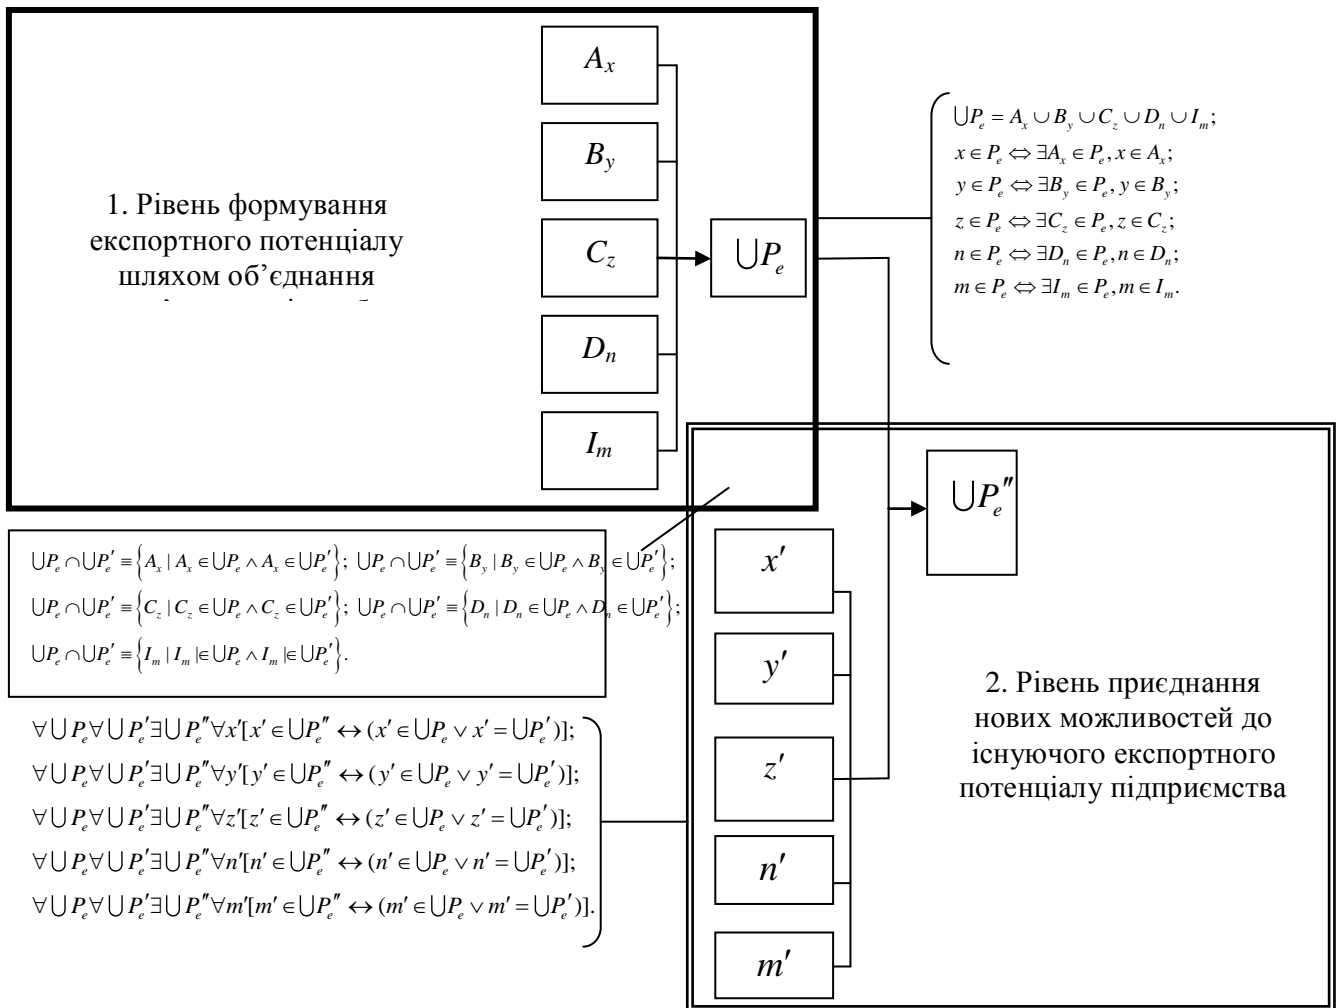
1. Рівень формування експортного потенціалу шляхом об’єднання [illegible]

$A_x$

$B_y$

$C_z$

$D_n$

$I_m$

$\bigcup P_e$

$\bigcup P_e = A_x \cup B_y \cup C_z \cup D_n \cup I_m;$
$x \in P_e \Leftrightarrow \exists A_x \in P_e, x \in A_x;$
$y \in P_e \Leftrightarrow \exists B_y \in P_e, y \in B_y;$
$z \in P_e \Leftrightarrow \exists C_z \in P_e, z \in C_z;$
$n \in P_e \Leftrightarrow \exists D_n \in P_e, n \in D_n;$
$m \in P_e \Leftrightarrow \exists I_m \in P_e, m \in I_m.$

$\bigcup P_e''$

$\bigcup P_e \cap \bigcup P_e' \equiv \left\{A_x \mid A_x \in \bigcup P_e \wedge A_x \in \bigcup P_e'\right\};$ $\bigcup P_e \cap \bigcup P_e' \equiv \left\{B_y \mid B_y \in \bigcup P_e \wedge B_y \in \bigcup P_e'\right\};$
$\bigcup P_e \cap \bigcup P_e' \equiv \left\{C_z \mid C_z \in \bigcup P_e \wedge C_z \in \bigcup P_e'\right\};$ $\bigcup P_e \cap \bigcup P_e' \equiv \left\{D_n \mid D_n \in \bigcup P_e \wedge D_n \in \bigcup P_e'\right\};$
$\bigcup P_e \cap \bigcup P_e' \equiv \left\{I_m \mid I_m \mid\in \bigcup P_e \wedge I_m \mid\in \bigcup P_e'\right\}.$

$x'$

$y'$

$z'$

$n'$

$m'$

2. Рівень приєднання нових можливостей до існуючого експортного потенціалу підприємства

$\forall \bigcup P_e \forall \bigcup P_e' \exists \bigcup P_e'' \forall x'[x' \in \bigcup P_e'' \leftrightarrow (x' \in \bigcup P_e \vee x' = \bigcup P_e')];$
$\forall \bigcup P_e \forall \bigcup P_e' \exists \bigcup P_e'' \forall y'[y' \in \bigcup P_e'' \leftrightarrow (y' \in \bigcup P_e \vee y' = \bigcup P_e')];$
$\forall \bigcup P_e \forall \bigcup P_e' \exists \bigcup P_e'' \forall z'[z' \in \bigcup P_e'' \leftrightarrow (z' \in \bigcup P_e \vee z' = \bigcup P_e')];$
$\forall \bigcup P_e \forall \bigcup P_e' \exists \bigcup P_e'' \forall n'[n' \in \bigcup P_e'' \leftrightarrow (n' \in \bigcup P_e \vee n' = \bigcup P_e')];$
$\forall \bigcup P_e \forall \bigcup P_e' \exists \bigcup P_e'' \forall m'[m' \in \bigcup P_e'' \leftrightarrow (m' \in \bigcup P_e \vee m' = \bigcup P_e')].$